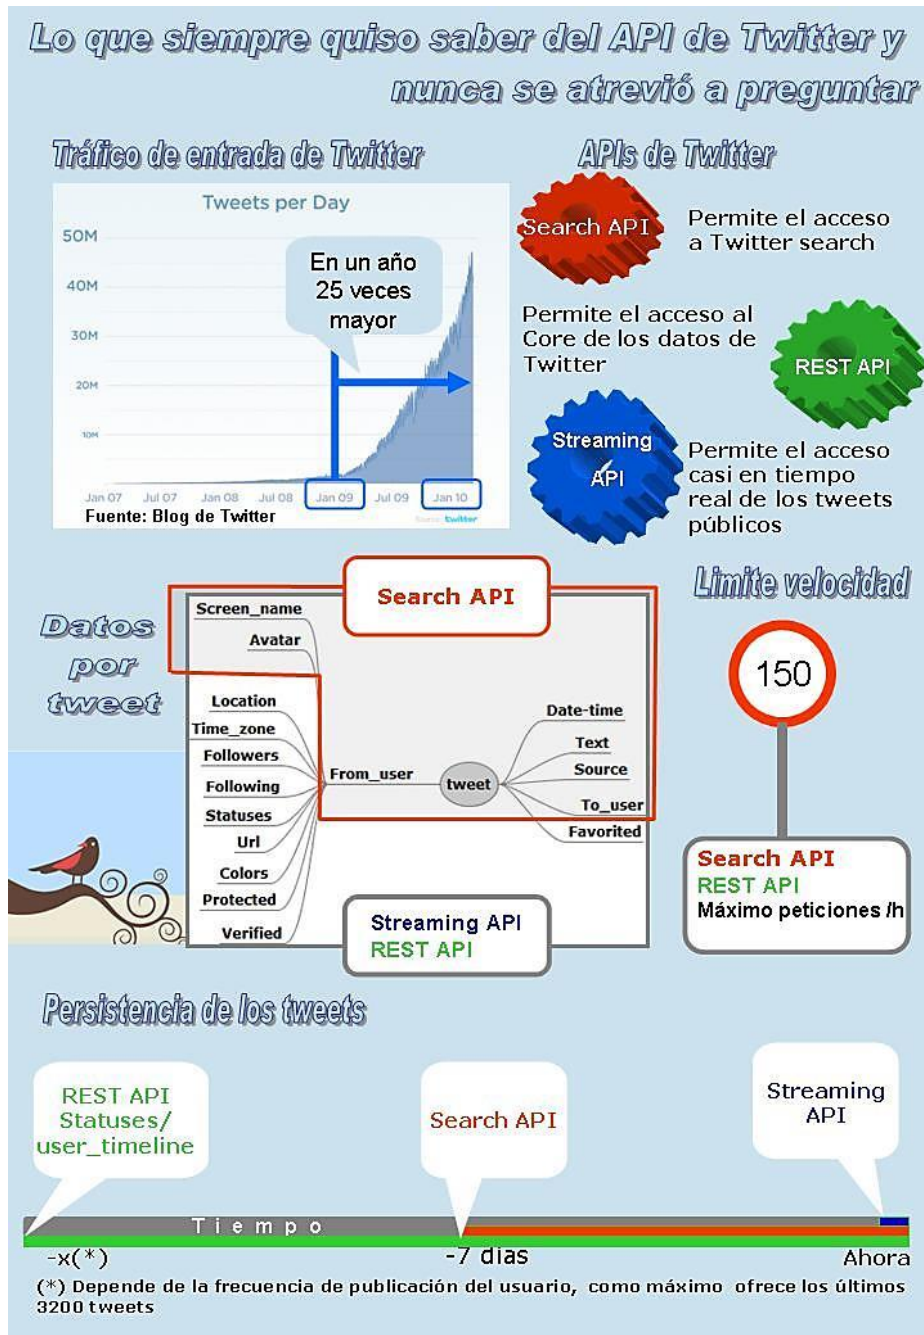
Lo que siempre quiso saber del API de Twitter y nunca se atrevió a preguntar

Tráfico de entrada de Twitter

Tweets per Day

50M
40M
30M
20M
10M

En un año 25 veces mayor

Jan 07 Jul 07 Jan 08 Jul 08 Jan 09 Jul 09 Jan 10

Fuente: Blog de Twitter

twitter

APIs de Twitter

Search API
Permite el acceso a Twitter search

Permite el acceso al Core de los datos de Twitter
REST API

Streaming API
Permite el acceso casi en tiempo real de los tweets públicos

Datos por tweet

Search API

Screen_name
Avatar
Location
Time_zone
Followers
Following
Statuses
Url
Colors
Protected
Verified
From_user
tweet
Date-time
Text
Source
To_user
Favorited

Streaming API
REST API

Limite velocidad

150

Search API
REST API
Máximo peticiones /h

Persistencia de los tweets

REST API Statuses/ user_timeline

Search API

Streaming API

Tiempo

-x(*)
-7 días
Ahora

(*) Depende de la frecuencia de publicación del usuario, como máximo ofrece los últimos 3200 tweets